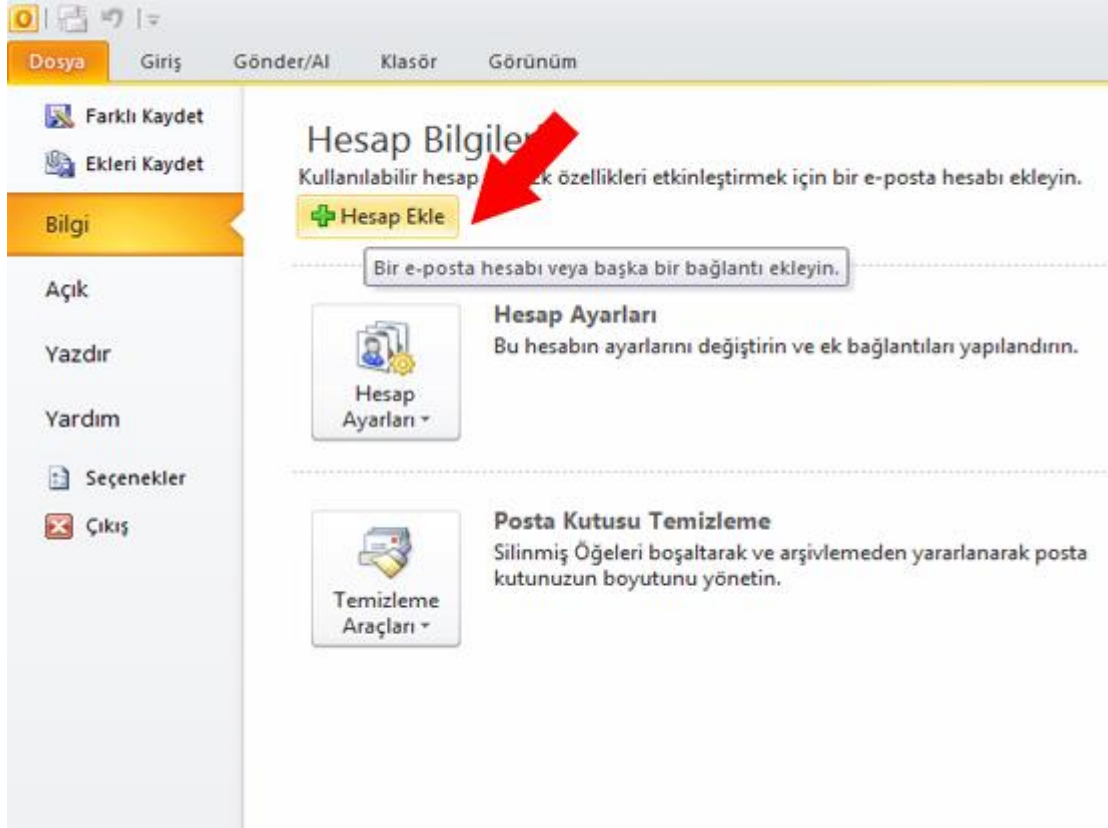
Dosya Giriş Gönder/Al Klasör Görünüm

Farklı Kaydet
Ekleri Kaydet
Bilgi
Açık
Yazdır
Yardım
Seçenekler
Çıkış

Hesap Bilgiler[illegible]
Kullanılabilir hesap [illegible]k özellikleri etkinleştirmek için bir e-posta hesabı ekleyin.
Hesap Ekle
Bir e-posta hesabı veya başka bir bağlantı ekleyin.

Hesap Ayarları
Hesap Ayarları
Bu hesabın ayarlarını değiştirin ve ek bağlantıları yapılandırın.

Temizleme Araçları
Posta Kutusu Temizleme
Silinmiş Öğeleri boşaltarak ve arşivlemeden yararlanarak posta kutunuzun boyutunu yönetin.